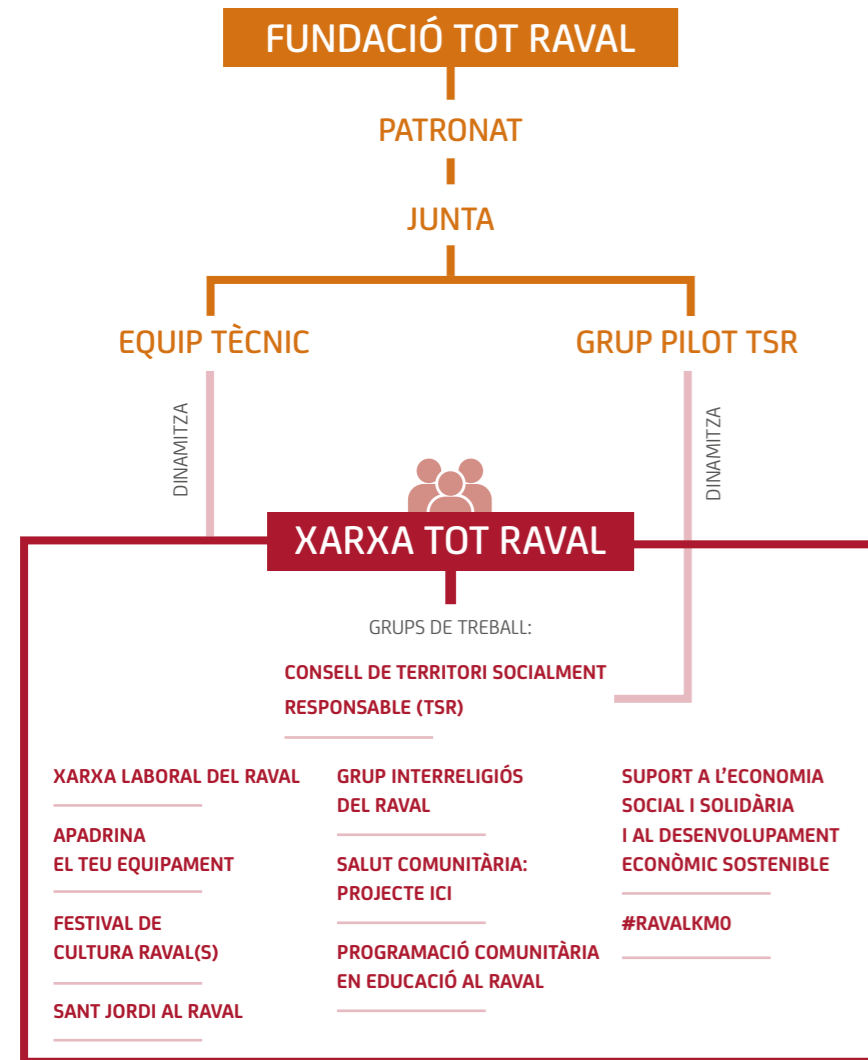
FUNDACIÓ TOT RAVAL

PATRONAT

JUNTA

EQUIP TÈCNIC

GRUP PILOT TSR

DINAMITZA

DINAMITZA

XARXA TOT RAVAL

GRUPS DE TREBALL:

CONSELL DE TERRITORI SOCIALMENT RESPONSABLE (TSR)

XARXA LABORAL DEL RAVAL

APADRINA EL TEU EQUIPAMENT

FESTIVAL DE CULTURA RAVAL(S)

SANT JORDI AL RAVAL

GRUP INTERRELIGIÓS DEL RAVAL

SALUT COMUNITÀRIA: PROJECTE ICI

PROGRAMACIÓ COMUNITÀRIA EN EDUCACIÓ AL RAVAL

SUPORT A L'ECONOMIA SOCIAL I SOLIDÀRIA I AL DESENVOLUPAMENT ECONÒMIC SOSTENIBLE

#RAVALKM0